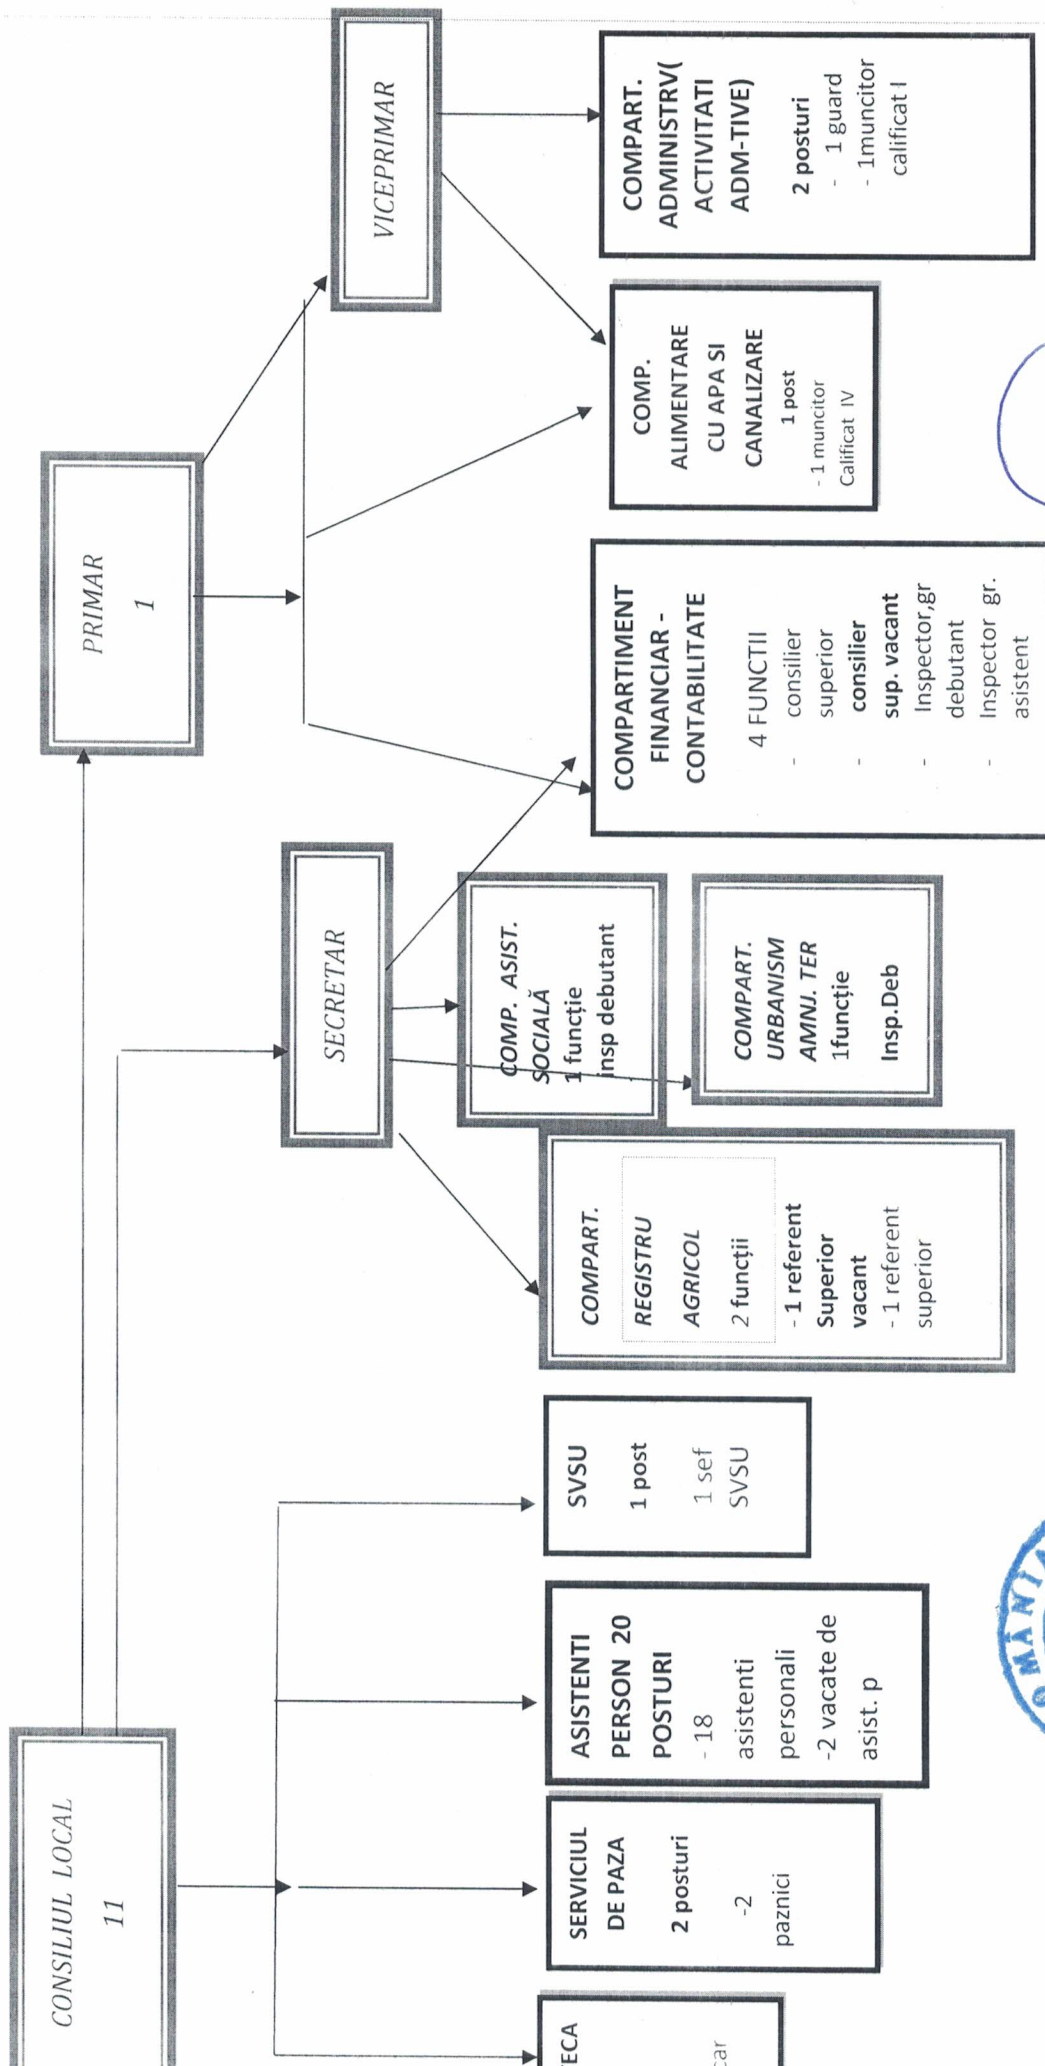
VICEPRIMAR

PRIMAR
1

COMPART. ADMINISTRV( ACTIVITATI ADM-TIVE)
2 posturi
- 1 guard
- 1muncitor calificat I

COMP. ALIMENTARE CU APA SI CANALIZARE
1 post
- 1 muncitor Calificat IV

COMPARTIMENT FINANCIAR - CONTABILITATE
4 FUNCTII
- consilier superior
- consilier sup. vacant
- Inspector,gr debutant
- Inspector gr. asistent

SECRETAR

COMP. ASIST. SOCIALĂ
1 funcţie
insp debutant

COMPART. URBANISM AMNJ. TER
1funcţie
Insp.Deb

COMPART.
REGISTRU AGRICOL
2 funcţii
- 1 referent Superior vacant
- 1 referent superior

CONSILIUL LOCAL
11

SVSU
1 post
1 sef SVSU

ASISTENTI PERSON 20 POSTURI
- 18 asistenti personali
-2 vacate de asist. p

SERVICIUL DE PAZA
2 posturi
-2 paznici

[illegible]ECA
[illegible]car